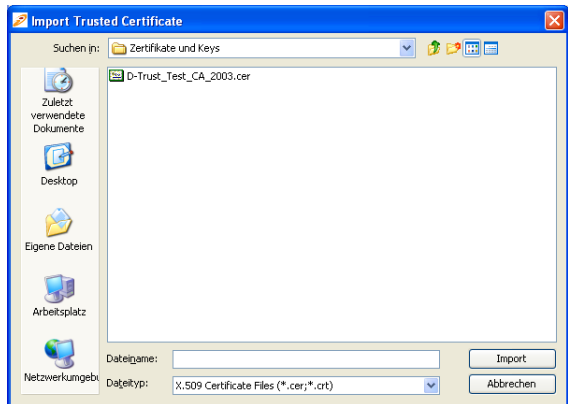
Import Trusted Certificate

Suchen in: Zertifikate und Keys

D-Trust_Test_CA_2003.cer

Zuletzt verwendete Dokumente

Desktop

Eigene Dateien

Arbeitsplatz

Netzwerkumgebu

Dateiname:

Dateityp: X.509 Certificate Files (*.cer;*.crt)

Import

Abbrechen